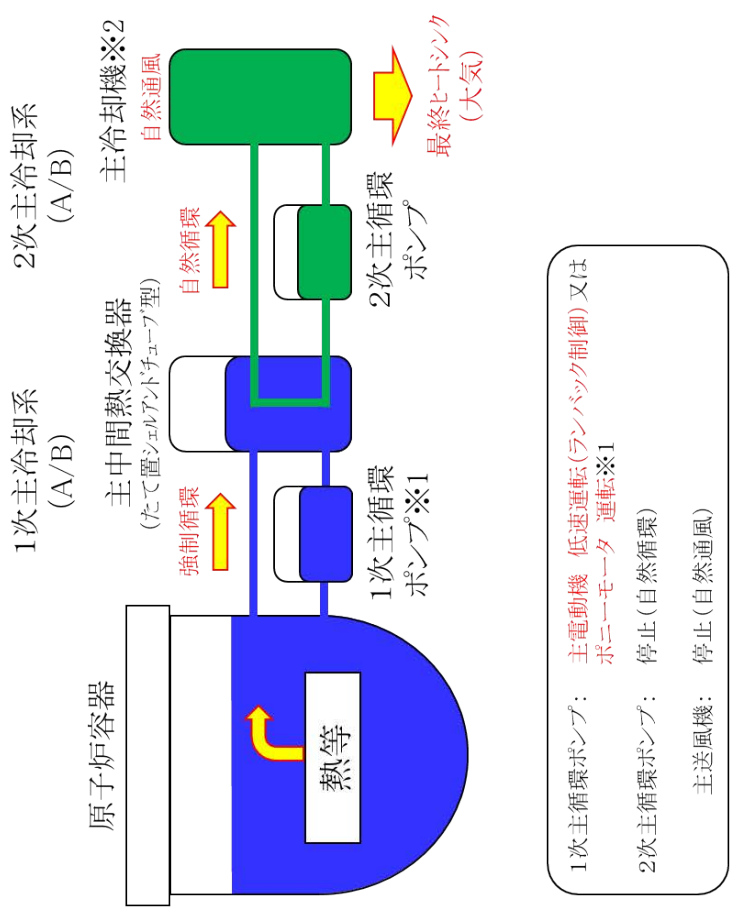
1次主冷却系
(A/B)

2次主冷却系
(A/B)

主冷却機※2

自然通風

最終ヒートシンク
(大気)

原子炉容器

熱等

強制循環

1次主循環
ポンプ※1

主中間熱交換器
(たて置シェルアンドチューブ型)

自然循環

2次主循環
ポンプ

1次主循環ポンプ: 主電動機 低速運転(ランバック制御)又は
ポニーモータ 運転※1

2次主循環ポンプ: 停止(自然循環)

主送風機: 停止(自然通風)